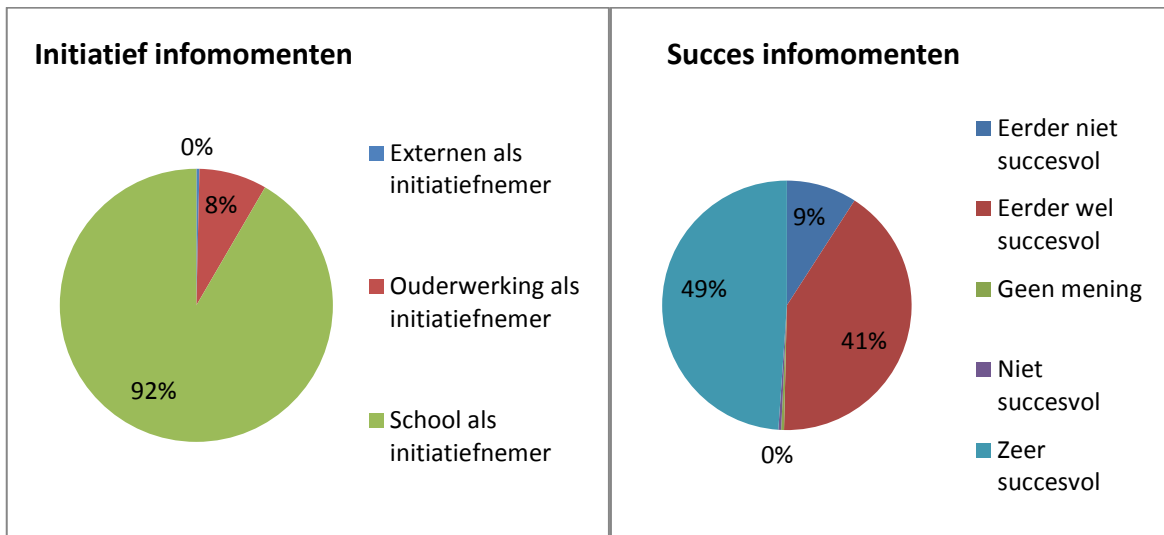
Initiatief infomomenten

0%

8%

92%

Externen als initiatiefnemer

Ouderwerking als initiatiefnemer

School als initiatiefnemer

Succes infomomenten

9%

41%

49%

0%

Eerder niet succesvol

Eerder wel succesvol

Geen mening

Niet succesvol

Zeer succesvol